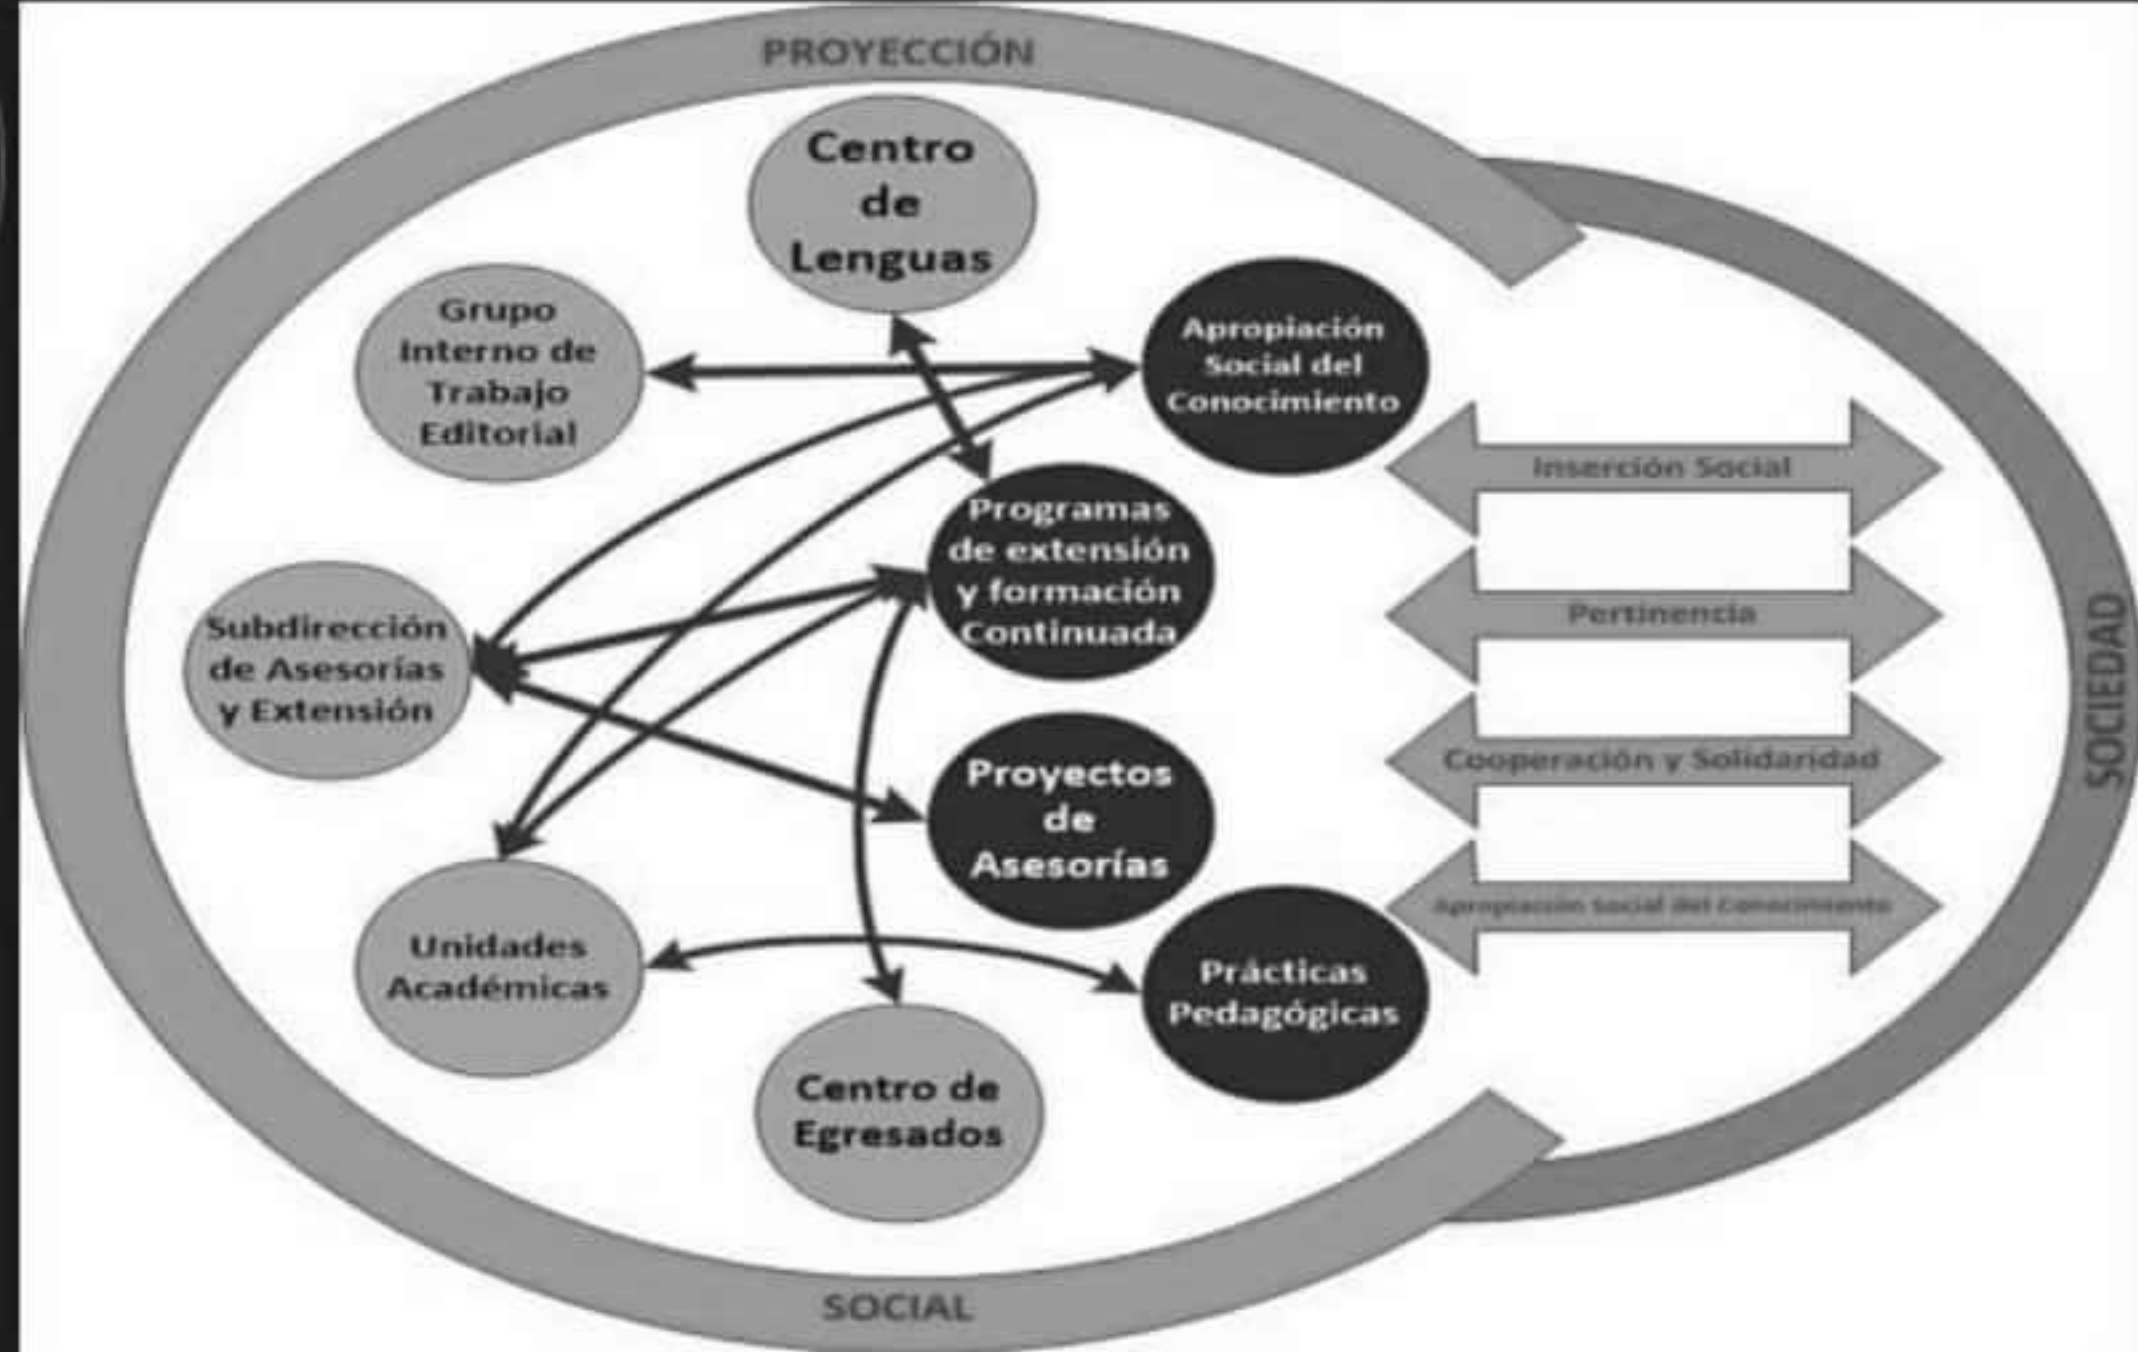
PROYECCIÓN

Centro de Lenguas

Grupo Interno de Trabajo Editorial

Apropiación Social del Conocimiento

Programas de extensión y formación Continuada

Subdirección de Asesorías y Extensión

Proyectos de Asesorías

Unidades Académicas

Prácticas Pedagógicas

Centro de Egresados

Inserción Social

Pertinencia

Cooperación y Solidaridad

Apropiación social del Conocimiento

SOCIEDAD

SOCIAL